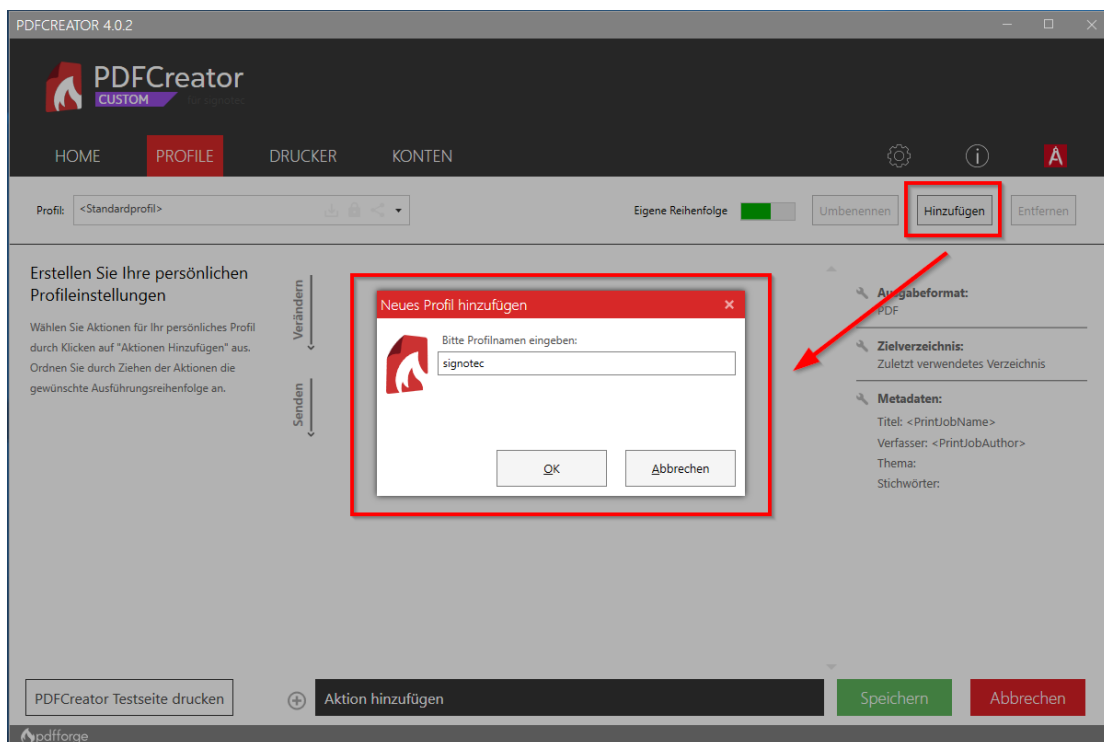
PDFCREATOR 4.0.2

PDFCreator
CUSTOM
für signotec

HOME PROFILE DRUCKER KONTEN

Profil: <Standardprofil>

Eigene Reihenfolge

Umbenennen Hinzufügen Entfernen

Erstellen Sie Ihre persönlichen Profileinstellungen

Wählen Sie Aktionen für Ihr persönliches Profil durch Klicken auf "Aktionen Hinzufügen" aus. Ordnen Sie durch Ziehen der Aktionen die gewünschte Ausführungsreihenfolge an.

Verändern

Senden

Neues Profil hinzufügen

Bitte Profilnamen eingeben:

signotec

OK Abbrechen

Ausgabeformat:
PDF

Zielverzeichnis:
Zuletzt verwendetes Verzeichnis

Metadaten:
Titel: <PrintJobName>
Verfasser: <PrintJobAuthor>
Thema:
Stichwörter:

PDFCreator Testseite drucken

Aktion hinzufügen

Speichern

Abbrechen

pdfforge